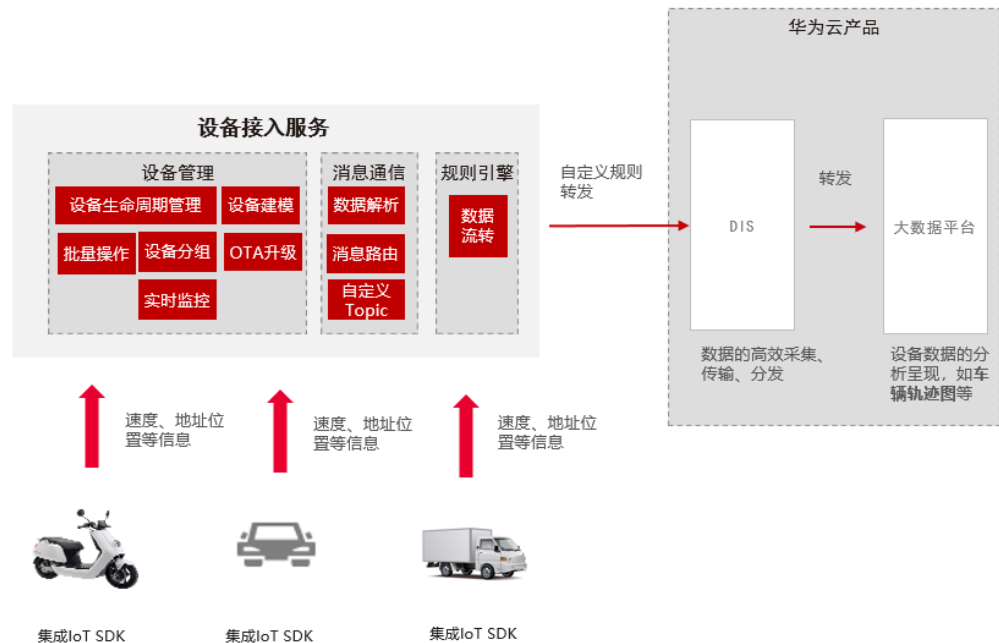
华为云产品

设备接入服务

设备管理

设备生命周期管理

设备建模

批量操作

设备分组

OTA升级

实时监控

消息通信

数据解析

消息路由

自定义 Topic

规则引擎

数据流转

自定义规则转发

DIS

转发

大数据平台

数据的高效采集、传输、分发

设备数据的分析呈现，如车辆轨迹图等

速度、地址位置等信息

速度、地址位置等信息

速度、地址位置等信息

集成IoT SDK

集成IoT SDK

集成IoT SDK